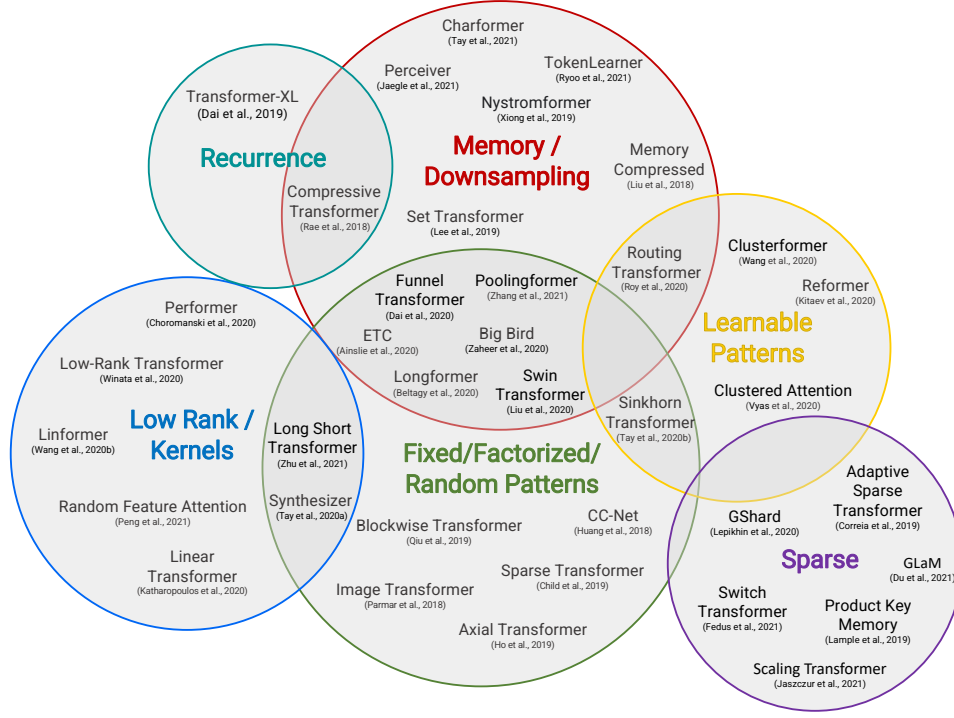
Charformer
(Tay et al., 2021)

Perceiver
(Jaegle et al., 2021)

TokenLearner
(Ryoo et al., 2021)

Transformer-XL
(Dai et al., 2019)

Nystromformer
(Xiong et al., 2019)

Memory / Downsampling

Memory Compressed
(Liu et al., 2018)

Recurrence

Compressive Transformer
(Rae et al., 2018)

Set Transformer
(Lee et al., 2019)

Routing Transformer
(Roy et al., 2020)

Clusterformer
(Wang et al., 2020)

Reformer
(Kitaev et al., 2020)

Funnel Transformer
(Dai et al., 2020)

Poolingformer
(Zhang et al., 2021)

Performer
(Choromanski et al., 2020)

ETC
(Ainslie et al., 2020)

Big Bird
(Zaheer et al., 2020)

Learnable Patterns

Low-Rank Transformer
(Winata et al., 2020)

Longformer
(Beltagy et al., 2020)

Swin Transformer
(Liu et al., 2020)

Clustered Attention
(Vyas et al., 2020)

Linformer
(Wang et al., 2020b)

Low Rank / Kernels

Long Short Transformer
(Zhu et al., 2021)

Sinkhorn Transformer
(Tay et al., 2020b)

Fixed/Factorized/ Random Patterns

Adaptive Sparse Transformer
(Correia et al., 2019)

Random Feature Attention
(Peng et al., 2021)

Synthesizer
(Tay et al., 2020a)

CC-Net
(Huang et al., 2018)

GShard
(Lepikhin et al., 2020)

Blockwise Transformer
(Qiu et al., 2019)

Sparse

GLaM
(Du et al., 2021)

Linear Transformer
(Katharopoulos et al., 2020)

Sparse Transformer
(Child et al., 2019)

Image Transformer
(Parmar et al., 2018)

Switch Transformer
(Fedus et al., 2021)

Product Key Memory
(Lample et al., 2019)

Axial Transformer
(Ho et al., 2019)

Scaling Transformer
(Jaszczur et al., 2021)